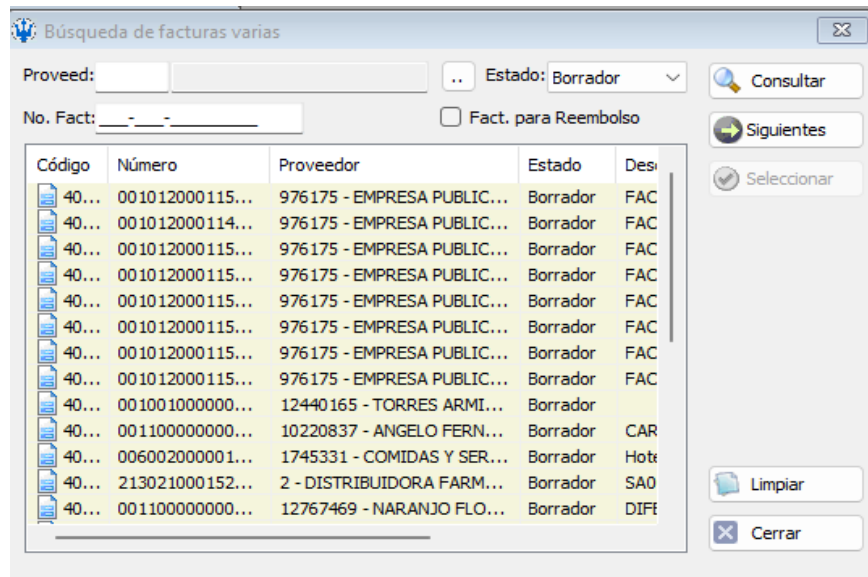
Búsqueda de facturas varias

Proveed: .. Estado: Borrador

No. Fact: ___-___-_________

Fact. para Reembolso

Consultar

Siguientes

Seleccionar

| Código | Número | Proveedor | Estado | Desc |
|---|---|---|---|---|
| 40... | 001012000115... | 976175 - EMPRESA PUBLIC... | Borrador | FAC |
| 40... | 001012000114... | 976175 - EMPRESA PUBLIC... | Borrador | FAC |
| 40... | 001012000115... | 976175 - EMPRESA PUBLIC... | Borrador | FAC |
| 40... | 001012000115... | 976175 - EMPRESA PUBLIC... | Borrador | FAC |
| 40... | 001012000115... | 976175 - EMPRESA PUBLIC... | Borrador | FAC |
| 40... | 001012000115... | 976175 - EMPRESA PUBLIC... | Borrador | FAC |
| 40... | 001012000115... | 976175 - EMPRESA PUBLIC... | Borrador | FAC |
| 40... | 001012000115... | 976175 - EMPRESA PUBLIC... | Borrador | FAC |
| 40... | 001001000000... | 12440165 - TORRES ARMI... | Borrador | |
| 40... | 001100000000... | 10220837 - ANGELO FERN... | Borrador | CAR |
| 40... | 006002000001... | 1745331 - COMIDAS Y SER... | Borrador | Hote |
| 40... | 213021000152... | 2 - DISTRIBUIDORA FARM... | Borrador | SA0 |
| 40... | 001100000000... | 12767469 - NARANJO FLO... | Borrador | DIFE |

Limpiar

Cerrar